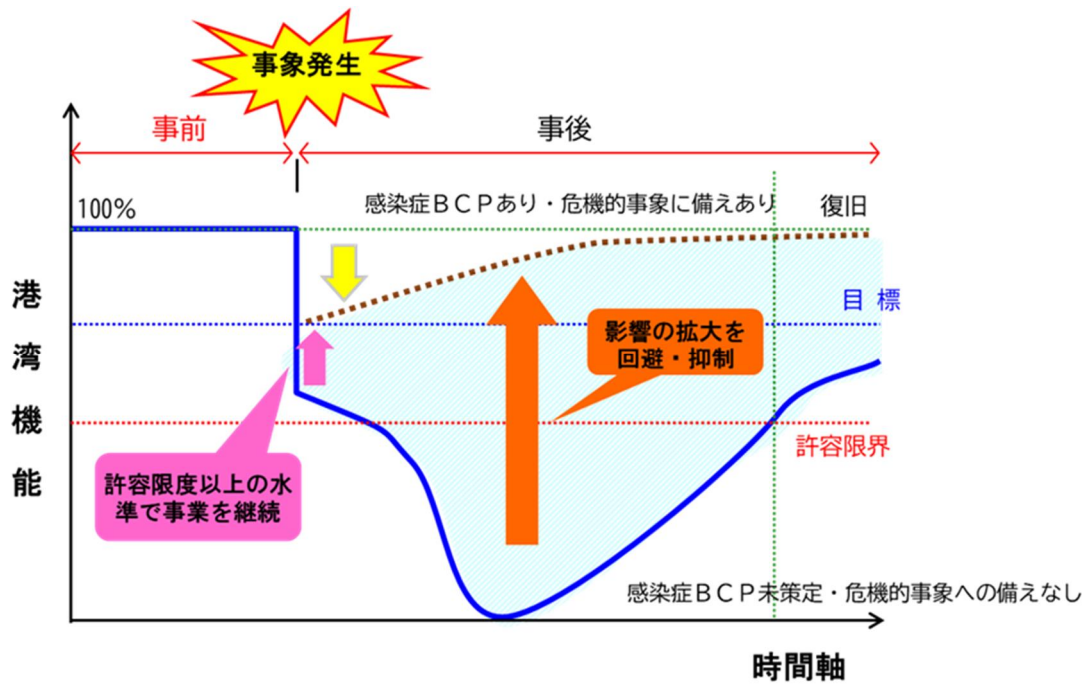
事象発生

事前

事後

100%

感染症ＢＣＰあり・危機的事象に備えあり

復旧

港湾機能

目 標

影響の拡大を回避・抑制

許容限界

許容限度以上の水準で事業を継続

感染症ＢＣＰ未策定・危機的事象への備えなし

時間軸